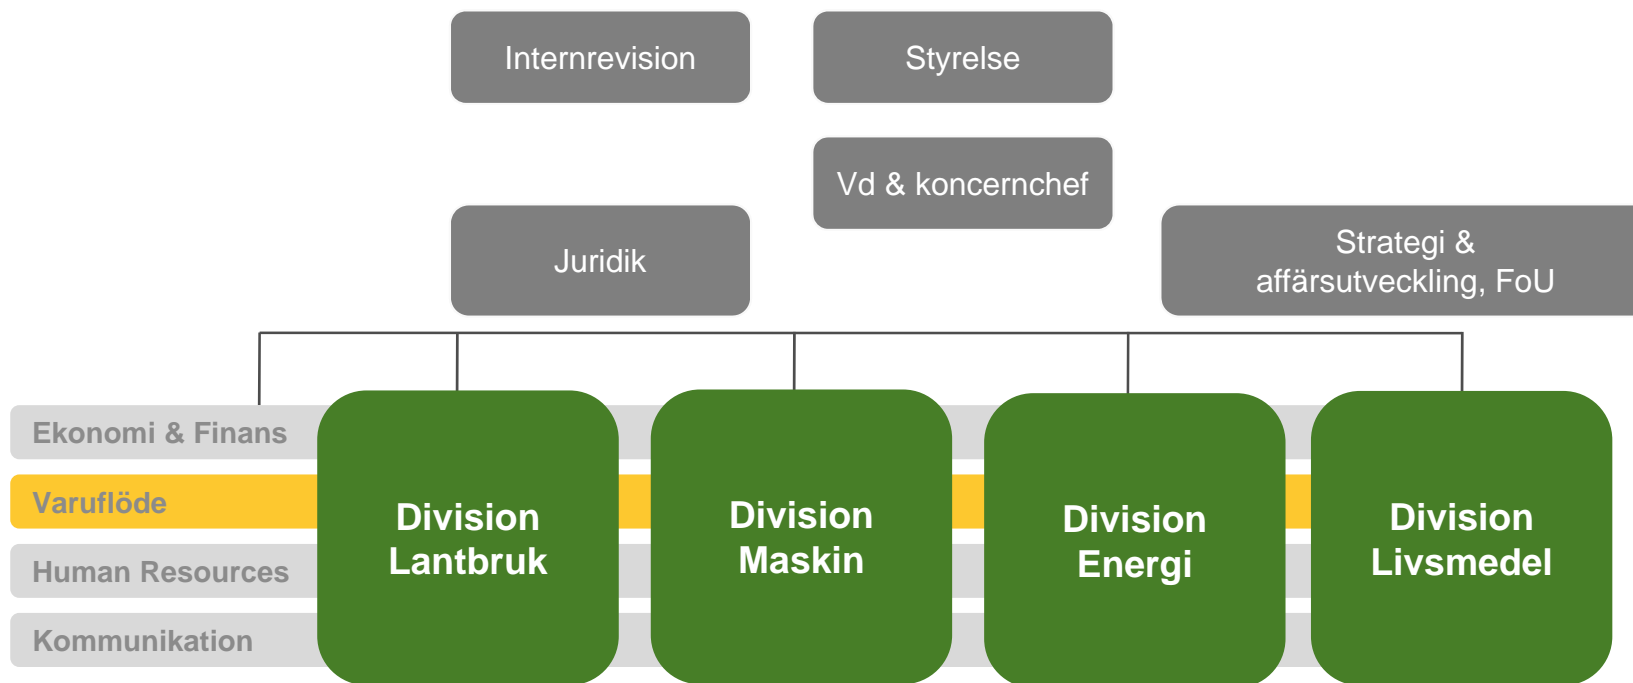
Internrevision

Styrelse

Vd & koncernchef

Juridik

Strategi & affärsutveckling, FoU

Ekonomi & Finans

Varuflöde

Human Resources

Kommunikation

Division Lantbruk

Division Maskin

Division Energi

Division Livsmedel